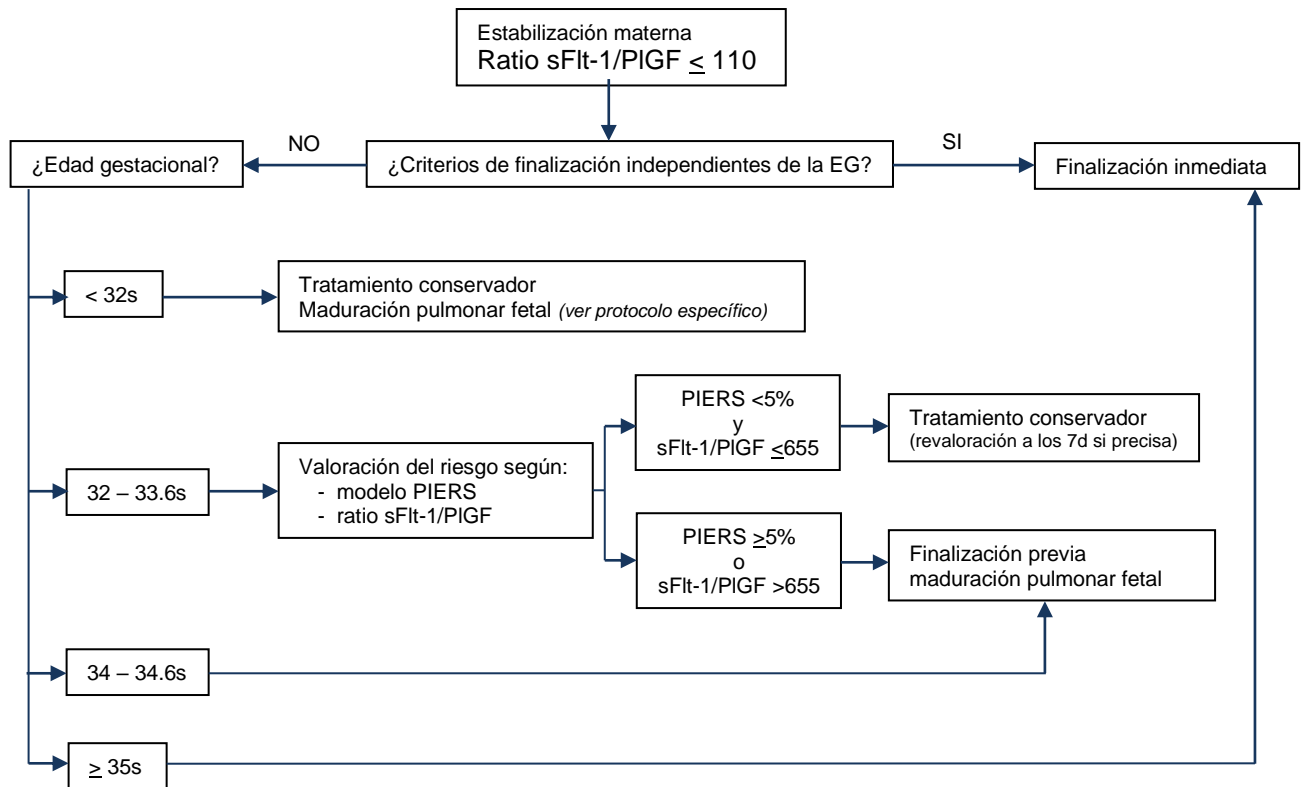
Estabilización materna
Ratio sFlt-1/PlGF $\leq$ 110

¿Edad gestacional?

NO

¿Criterios de finalización independientes de la EG?

SI

Finalización inmediata

< 32s

Tratamiento conservador
Maduración pulmonar fetal *(ver protocolo específico)*

32 – 33.6s

Valoración del riesgo según:
- modelo PIERS
- ratio sFlt-1/PlGF

PIERS <5%
y
sFlt-1/PlGF $\leq$655

Tratamiento conservador
(revaloración a los 7d si precisa)

PIERS $\geq$5%
o
sFlt-1/PlGF >655

Finalización previa maduración pulmonar fetal

34 – 34.6s

$\geq$ 35s